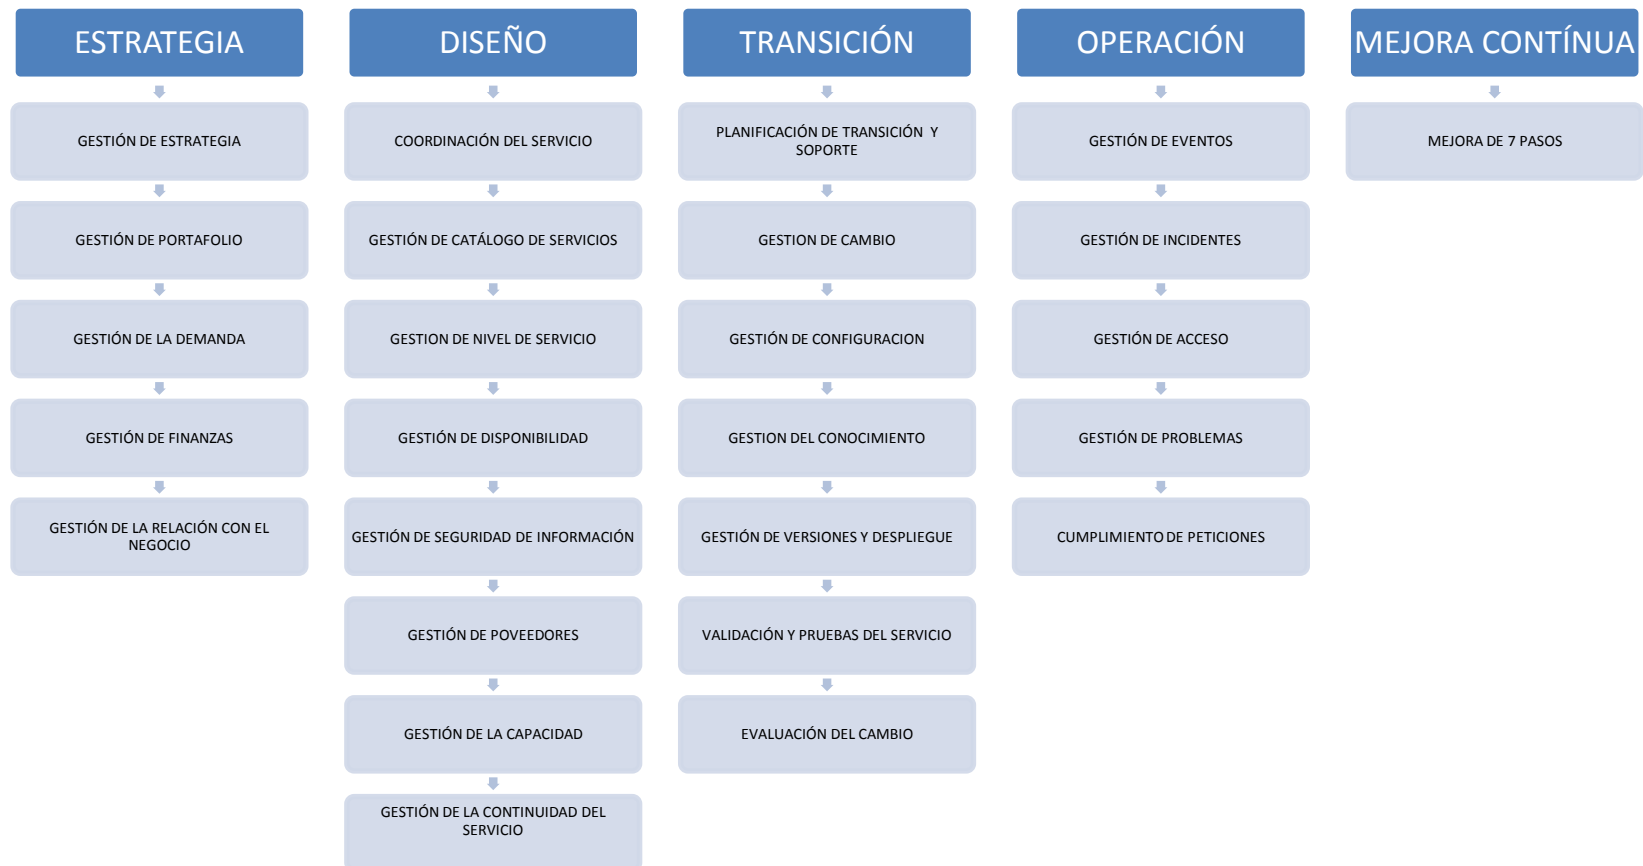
ESTRATEGIA

GESTIÓN DE ESTRATEGIA

GESTIÓN DE PORTAFOLIO

GESTIÓN DE LA DEMANDA

GESTIÓN DE FINANZAS

GESTIÓN DE LA RELACIÓN CON EL NEGOCIO

DISEÑO

COORDINACIÓN DEL SERVICIO

GESTIÓN DE CATÁLOGO DE SERVICIOS

GESTION DE NIVEL DE SERVICIO

GESTIÓN DE DISPONIBILIDAD

GESTIÓN DE SEGURIDAD DE INFORMACIÓN

GESTIÓN DE POVEEDORES

GESTIÓN DE LA CAPACIDAD

GESTIÓN DE LA CONTINUIDAD DEL SERVICIO

TRANSICIÓN

PLANIFICACIÓN DE TRANSICIÓN Y SOPORTE

GESTION DE CAMBIO

GESTIÓN DE CONFIGURACION

GESTION DEL CONOCIMIENTO

GESTIÓN DE VERSIONES Y DESPLIEGUE

VALIDACIÓN Y PRUEBAS DEL SERVICIO

EVALUACIÓN DEL CAMBIO

OPERACIÓN

GESTIÓN DE EVENTOS

GESTIÓN DE INCIDENTES

GESTIÓN DE ACCESO

GESTIÓN DE PROBLEMAS

CUMPLIMIENTO DE PETICIONES

MEJORA CONTÍNUA

MEJORA DE 7 PASOS